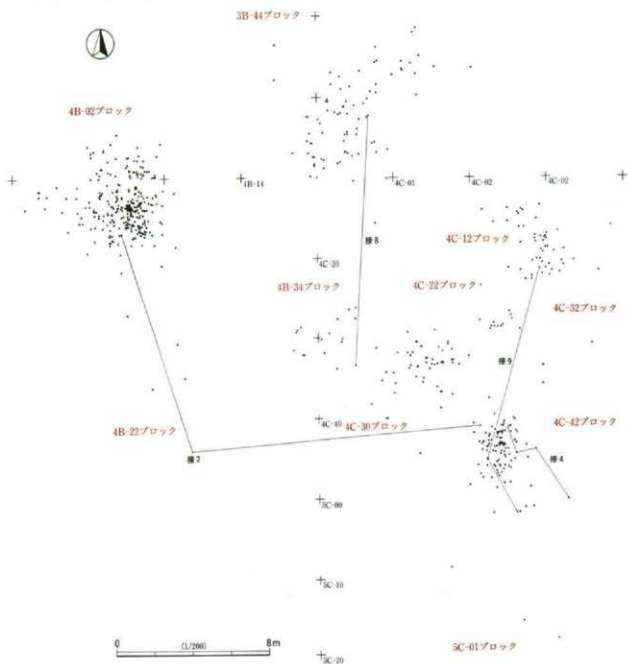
3B-44ブロック

4B-02ブロック

4B-14

4C-01

4C-02

4C-02

4C-12ブロック

4C-20

接8

4B-34ブロック

4C-22ブロック

4C-32ブロック

接9

4C-40

4C-30ブロック

4C-42ブロック

4B-22ブロック

接2

接4

5C-00

5C-10

0

(1/200)

8m

5C-20

5C-01ブロック